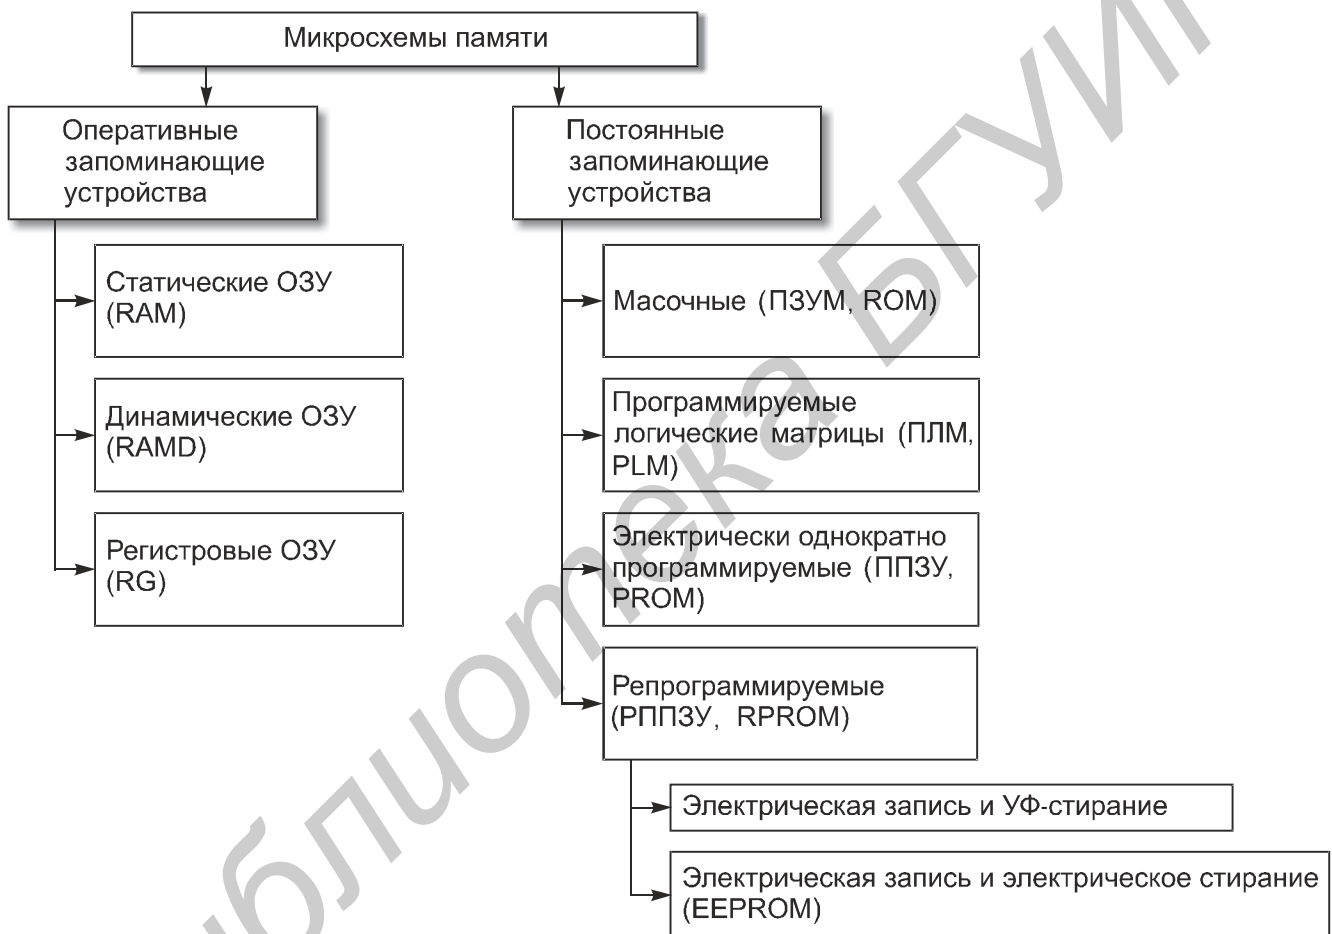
Микросхемы памяти

Оперативные запоминающие устройства

Постоянные запоминающие устройства

Статические ОЗУ (RAM)

Динамические ОЗУ (RAMD)

Регистровые ОЗУ (RG)

Масочные (ПЗУМ, ROM)

Программируемые логические матрицы (ПЛМ, PLM)

Электрически однократно программируемые (ППЗУ, PROM)

Репрограммируемые (РППЗУ, RPROM)

Электрическая запись и УФ-стирание

Электрическая запись и электрическое стирание (EEPROM)

Библиотека БГУИР